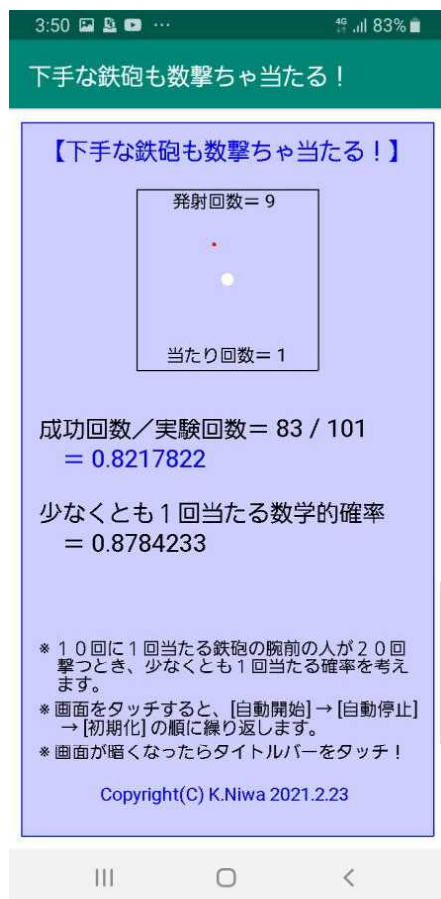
3:50 ··· 4G 83%

下手な鉄砲も数撃ちゃ当たる！

【下手な鉄砲も数撃ちゃ当たる！】

発射回数＝9

当たり回数＝1

成功回数／実験回数＝ 83 / 101
＝ 0.8217822

少なくとも１回当たる数学的確率
＝ 0.8784233

※１０回に１回当たる鉄砲の腕前の人が２０回撃つとき、少なくとも１回当たる確率を考えます。

※画面をタッチすると、[自動開始] → [自動停止] → [初期化] の順に繰り返します。

※画面が暗くなったらタイトルバーをタッチ！

Copyright(C) K.Niwa 2021.2.23